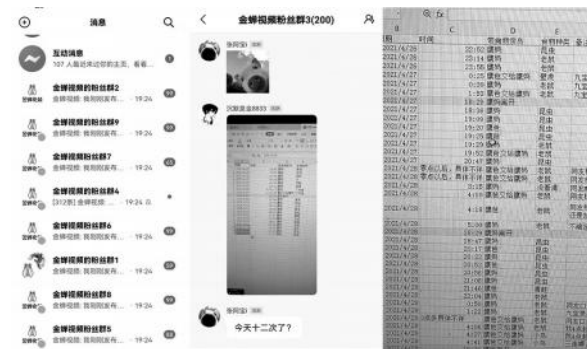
消息

互动消息
107 人最近浏览过你的主页，看看...

金蝉视频的粉丝群2
金蝉视频: 我刚刚发布... · 19:24

金蝉视频的粉丝群9
金蝉视频: 我刚刚发布... · 19:24

金蝉视频的粉丝群7
金蝉视频: 我刚刚发布... · 19:24

金蝉视频的粉丝群4
[312条] 金蝉视频: ... · 19:24

金蝉视频粉丝群6
金蝉视频: 我刚刚发布... · 19:24

金蝉视频的粉丝群1
金蝉视频: 我刚刚发布... · 19:24

金蝉视频粉丝群8
金蝉视频: 我刚刚发布... · 19:24

金蝉视频粉丝群5
金蝉视频: 我刚刚发布... · 19:24

金蝉视频粉丝群3(200)

今天十二次了?

| B | C | D | E |
|---|---|---|---|
| 日期 | 时间 | 完成情况 | 首日时间 |
| 2021/4/26 | 22:52 | 缓到 | 昆虫 |
| 2021/4/26 | 23:14 | 缓到 | 昆虫 |
| 2021/4/26 | 23:35 | 缓到 | 老鼠 |
| 2021/4/27 | 0:25 | 蒙在又给缓到 | 爱虫 |
| 2021/4/27 | 0:36 | 缓到 | 老鼠 |
| 2021/4/27 | 1:53 | 蒙在又给缓到 | 老鼠 |
| 2021/4/27 | 18:39 | 缓到 | 昆虫 |
| 2021/4/27 | 19:09 | 缓到 | 昆虫 |
| 2021/4/27 | 19:20 | 缓到 | 昆虫 |
| 2021/4/27 | 19:52 | 蒙在又给缓到 | 老鼠 |
| 2021/4/27 | 20:47 | 缓到 | 昆虫 |
| 2021/4/28 | 3:15 | 缓到 | 老鼠 |
| 2021/4/28 | 4:18 | 蒙在又给缓到 | 老鼠 |
| 2021/4/28 | 4:18 | 缓到 | 老鼠 |
| 2021/4/28 | 9:08 | 缓到 | 老鼠 |
| 2021/4/29 | 20:32 | 缓到 | 昆虫 |
| 2021/4/29 | 20:56 | 缓到 | 昆虫 |
| 2021/4/29 | 21:08 | 缓到 | 老鼠 |
| 2021/4/29 | 22:09 | 缓到 | 老鼠 |
| 2021/4/30 | 4:05 | 蒙在又给缓到 | 老鼠 |
| 2021/4/30 | 4:08 | 蒙在又给缓到 | 老鼠 |